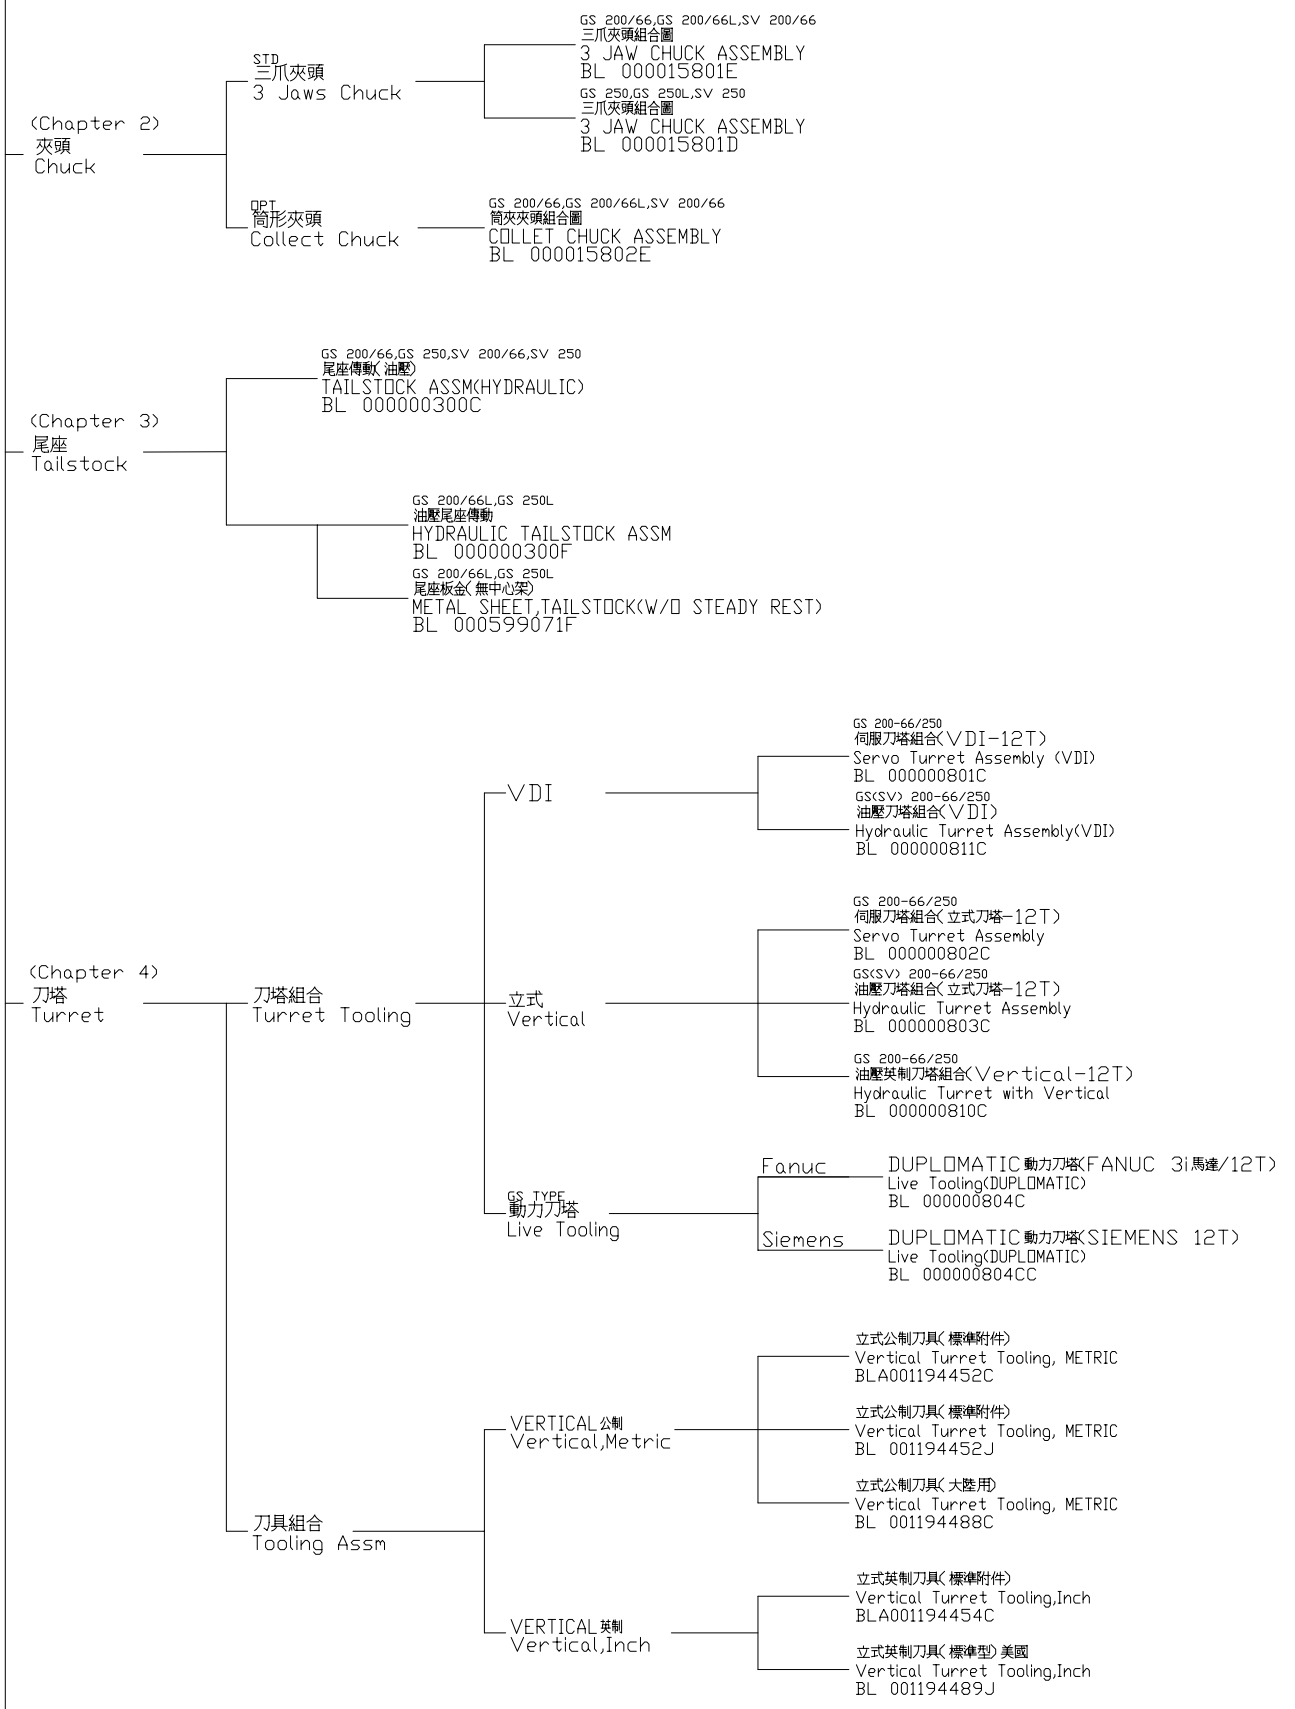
(Chapter 2)
夾頭
Chuck

STD
三爪夾頭
3 Jaws Chuck

GS 200/66,GS 200/66L,SV 200/66
三爪夾頭組合圖
3 JAW CHUCK ASSEMBLY
BL 000015801E

GS 250,GS 250L,SV 250
三爪夾頭組合圖
3 JAW CHUCK ASSEMBLY
BL 000015801D

OPT
筒形夾頭
Collect Chuck

GS 200/66,GS 200/66L,SV 200/66
筒夾夾頭組合圖
COLLET CHUCK ASSEMBLY
BL 000015802E

(Chapter 3)
尾座
Tailstock

GS 200/66,GS 250,SV 200/66,SV 250
尾座傳動(油壓)
TAILSTOCK ASSM(HYDRAULIC)
BL 000000300C

GS 200/66L,GS 250L
油壓尾座傳動
HYDRAULIC TAILSTOCK ASSM
BL 000000300F

GS 200/66L,GS 250L
尾座板金(無中心架)
METAL SHEET,TAILSTOCK(W/O STEADY REST)
BL 000599071F

(Chapter 4)
刀塔
Turret

刀塔組合
Turret Tooling

VDI

GS 200-66/250
伺服刀塔組合(VDI-12T)
Servo Turret Assembly (VDI)
BL 000000801C

GS(SV) 200-66/250
油壓刀塔組合(VDI)
Hydraulic Turret Assembly(VDI)
BL 000000811C

立式
Vertical

GS 200-66/250
伺服刀塔組合(立式刀塔-12T)
Servo Turret Assembly
BL 000000802C

GS(SV) 200-66/250
油壓刀塔組合(立式刀塔-12T)
Hydraulic Turret Assembly
BL 000000803C

GS 200-66/250
油壓英制刀塔組合(Vertical-12T)
Hydraulic Turret with Vertical
BL 000000810C

GS TYPE
動力刀塔
Live Tooling

Fanuc
DUPLOMATIC動力刀塔(FANUC 3i馬達/12T)
Live Tooling(DUPLOMATIC)
BL 000000804C

Siemens
DUPLOMATIC動力刀塔(SIEMENS 12T)
Live Tooling(DUPLOMATIC)
BL 000000804CC

刀具組合
Tooling Assm

VERTICAL公制
Vertical,Metric

立式公制刀具(標準附件)
Vertical Turret Tooling, METRIC
BLA001194452C

立式公制刀具(標準附件)
Vertical Turret Tooling, METRIC
BL 001194452J

立式公制刀具(大陸用)
Vertical Turret Tooling, METRIC
BL 001194488C

VERTICAL英制
Vertical,Inch

立式英制刀具(標準附件)
Vertical Turret Tooling,Inch
BLA001194454C

立式英制刀具(標準型)美國
Vertical Turret Tooling,Inch
BL 001194489J